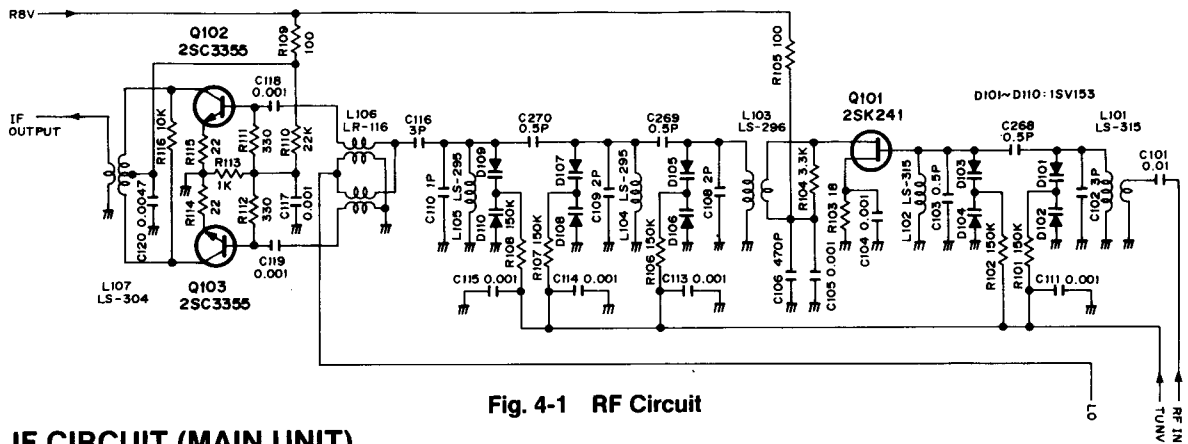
R8V

Q102
2SC3355

R109 100

C118 0.001

IF OUTPUT

R116 10K

R115 22

R111 330

R110 22K

R113 1K

R114 22

R112 330

C117 0.001

C120 0.0047

C119 0.001

L107 LS-304

Q103
2SC3355

L106 LR-116

C116 3P

C110 1P

L105 LS-295

D109

D110

R108 150K

C115 0.001

C270 0.5P

D107

D108

C109 2P

L104 LS-295

R107 150K

C114 0.001

C269 0.5P

D105

D106

C108 2P

R106 150K

C113 0.001

L103 LS-296

R105 100

C106 470P

C105 0.001

R104 3.3K

R103 18

C104 0.001

Q101
2SK241

D101~D110: 1SV153

C268 0.5P

L102 LS-315

C103 0.5P

D103

D104

R102 150K

R101 150K

C111 0.001

D101

D102

C102 3P

L101 LS-315

C101 0.01

LO

TUNV

RF IN

Fig. 4-1 RF Circuit

IF CIRCUIT (MAIN UNIT)